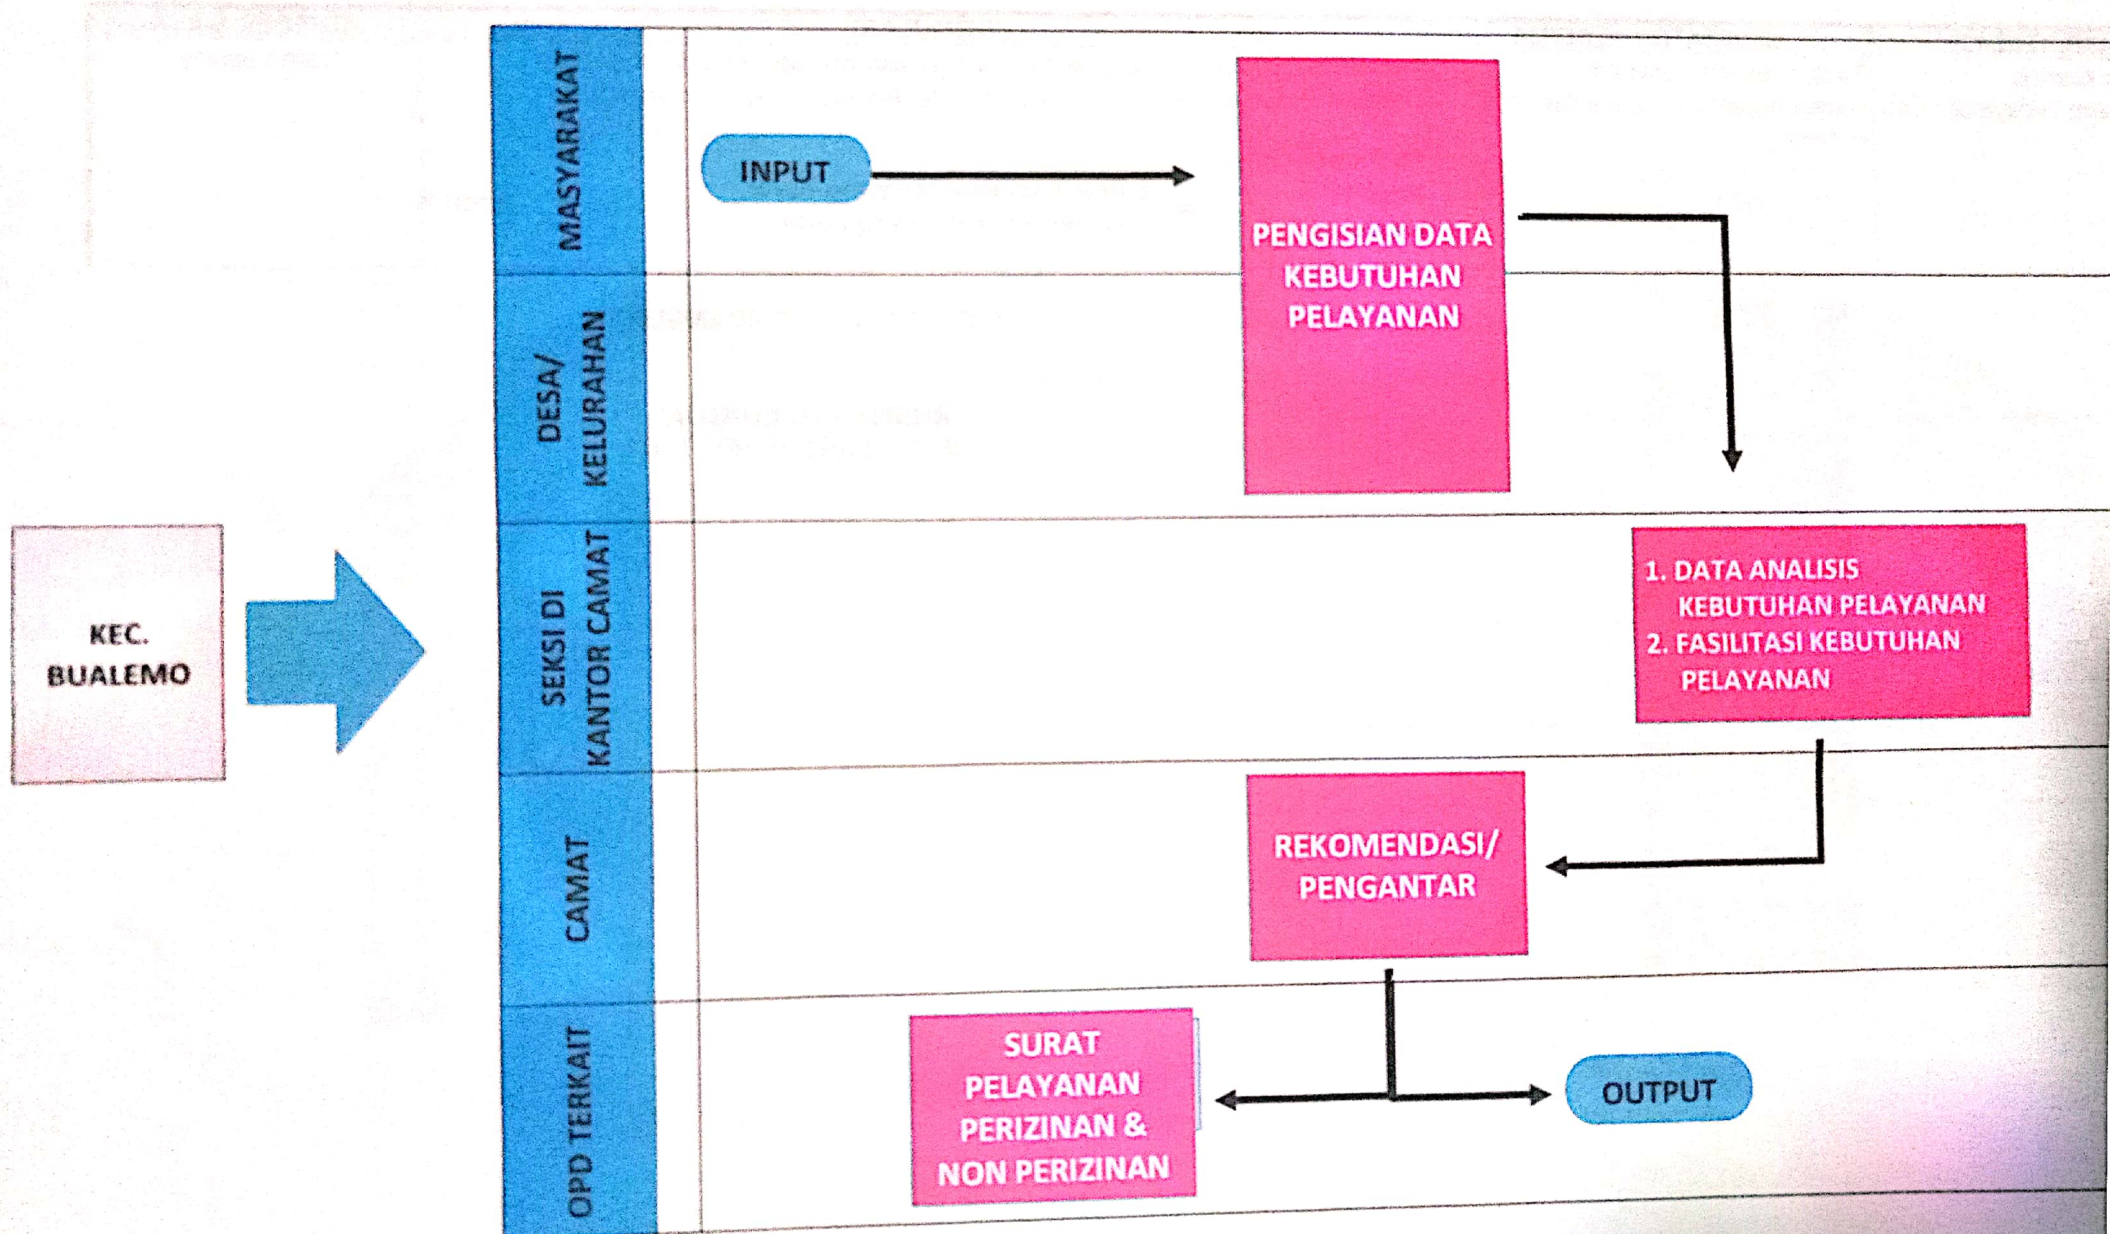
KEC. BUALEMO

MASYARAKAT

DESA/ KELURAHAN

SEKSI DI KANTOR CAMAT

CAMAT

OPD TERKAIT

INPUT

PENGISIAN DATA KEBUTUHAN PELAYANAN

1. DATA ANALISIS KEBUTUHAN PELAYANAN
2. FASILITASI KEBUTUHAN PELAYANAN

REKOMENDASI/ PENGANTAR

SURAT PELAYANAN PERIZINAN & NON PERIZINAN

OUTPUT